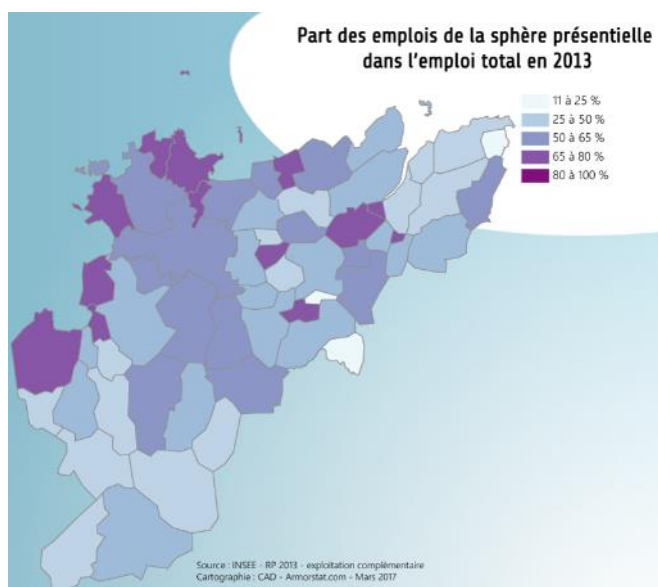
Part des emplois de la sphère présentielle dans l'emploi total en 2013

11 à 25 %
25 à 50 %
50 à 65 %
65 à 80 %
80 à 100 %

Source : INSEE - RP 2013 - exploitation complémentaire
Cartographie : CAD - Armorstat.com - Mars 2017